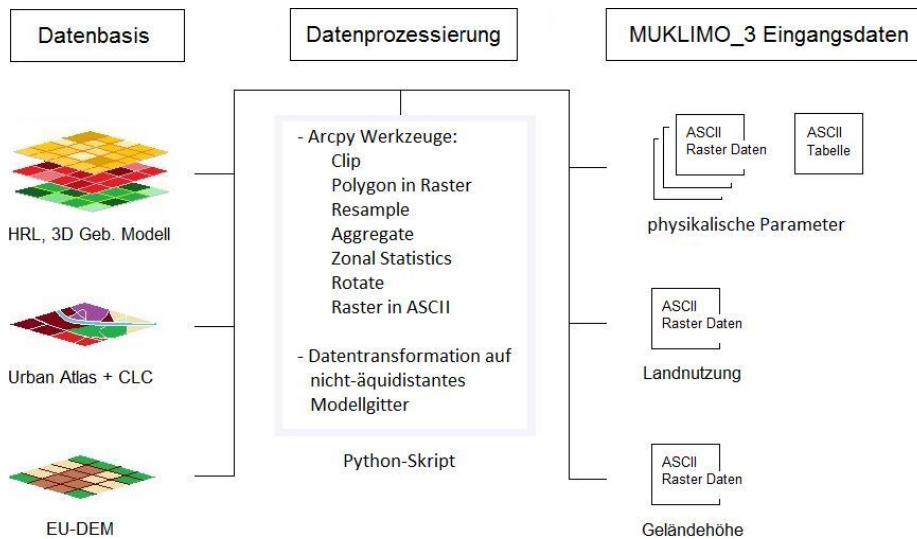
Datenbasis

Datenprozessierung

MUKLIMO_3 Eingangsdaten

HRL, 3D Geb. Modell

Urban Atlas + CLC

EU-DEM

- Arcpy Werkzeuge:
Clip
Polygon in Raster
Resample
Aggregate
Zonal Statistics
Rotate
Raster in ASCII

- Datentransformation auf nicht-äquidistantes Modellgitter

Python-Skript

ASCII Raster Daten

ASCII Tabelle

physikalische Parameter

ASCII Raster Daten

Landnutzung

ASCII Raster Daten

Geländehöhe